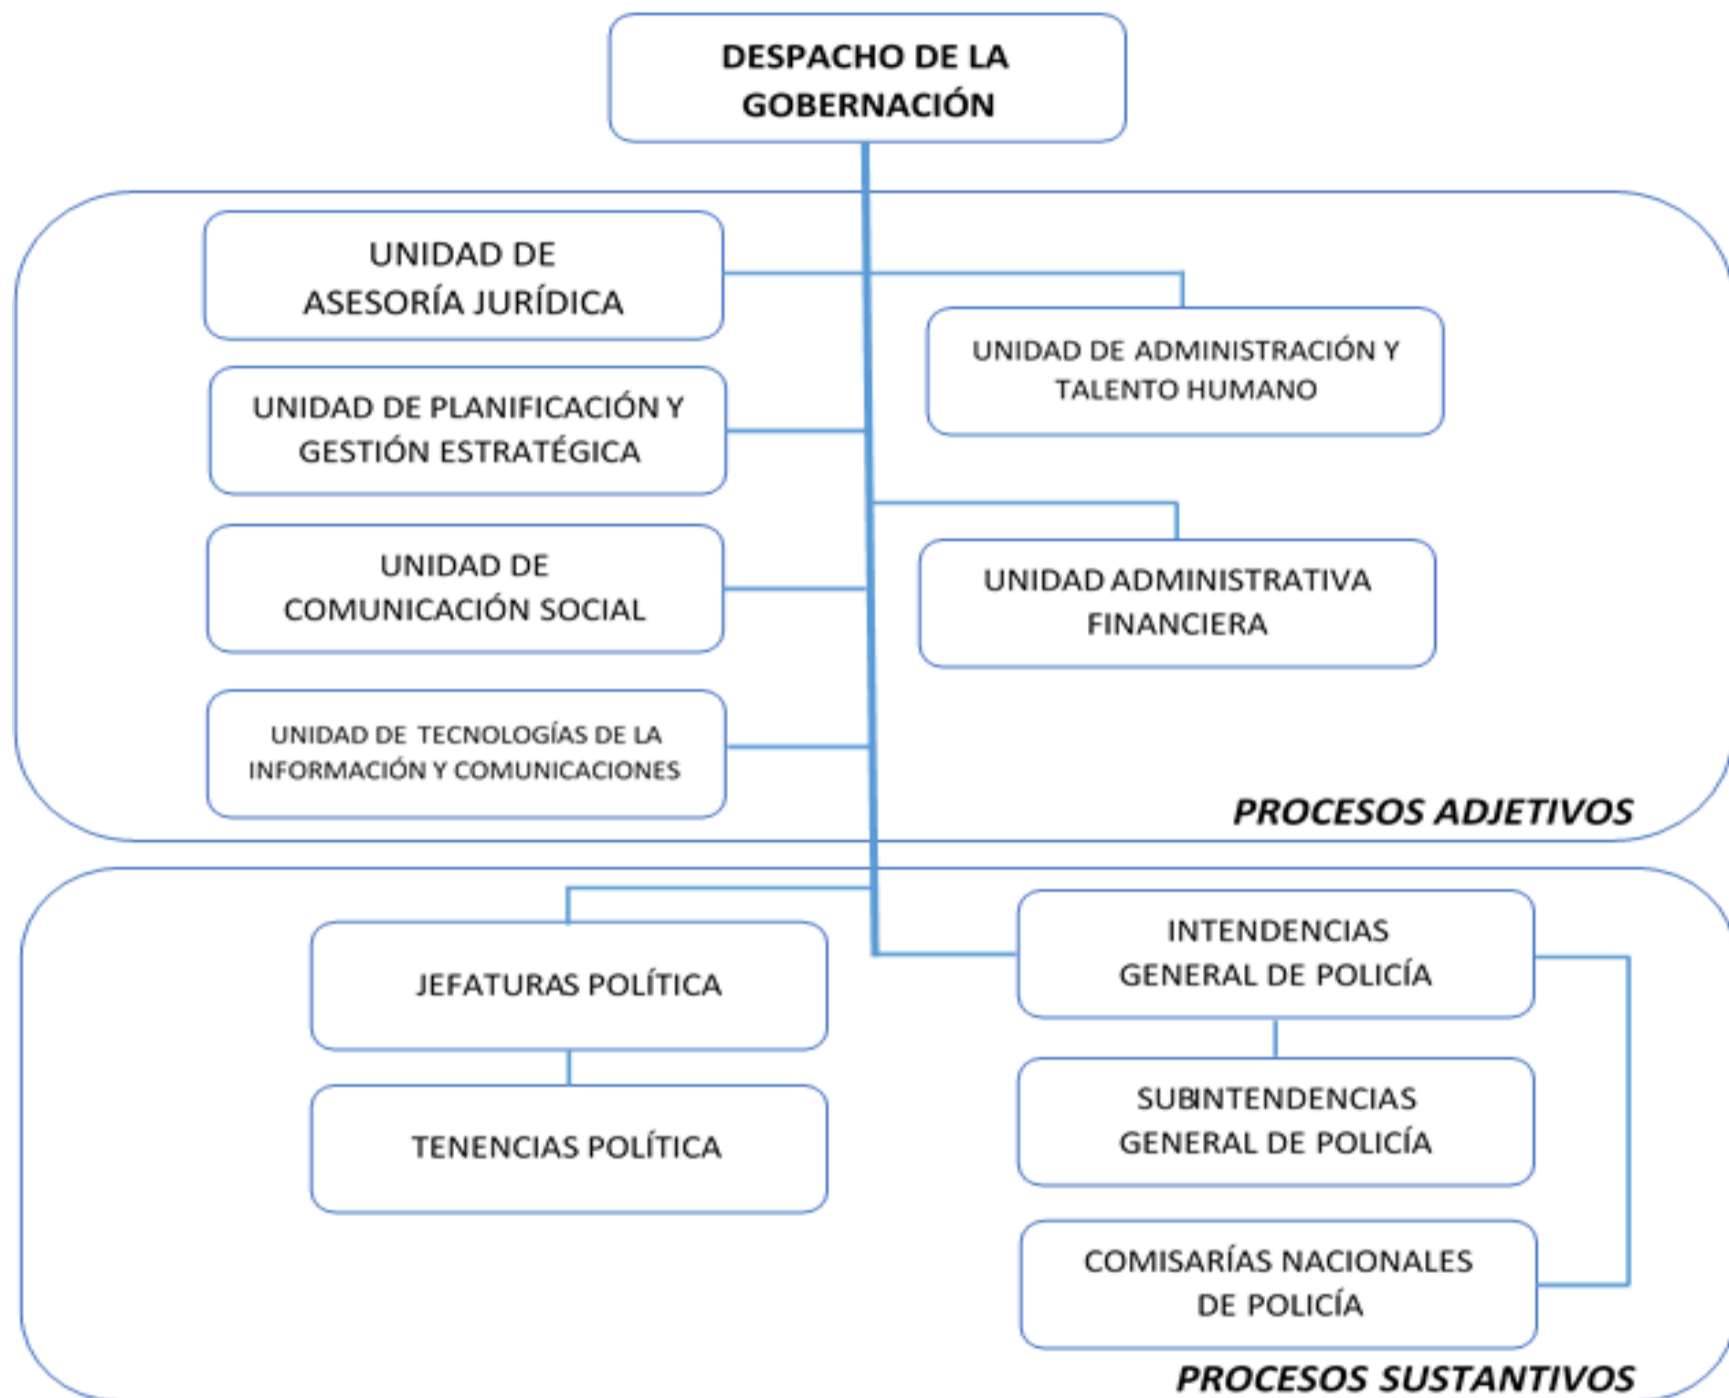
DESPACHO DE LA GOBERNACIÓN

UNIDAD DE ASESORÍA JURÍDICA

UNIDAD DE ADMINISTRACIÓN Y TALENTO HUMANO

UNIDAD DE PLANIFICACIÓN Y GESTIÓN ESTRATÉGICA

UNIDAD DE COMUNICACIÓN SOCIAL

UNIDAD ADMINISTRATIVA FINANCIERA

UNIDAD DE TECNOLOGÍAS DE LA INFORMACIÓN Y COMUNICACIONES

PROCESOS ADJETIVOS

JEFATURAS POLÍTICA

INTENDENCIAS GENERAL DE POLICÍA

TENENCIAS POLÍTICA

SUBINTENDENCIAS GENERAL DE POLICÍA

COMISARÍAS NACIONALES DE POLICÍA

PROCESOS SUSTANTIVOS